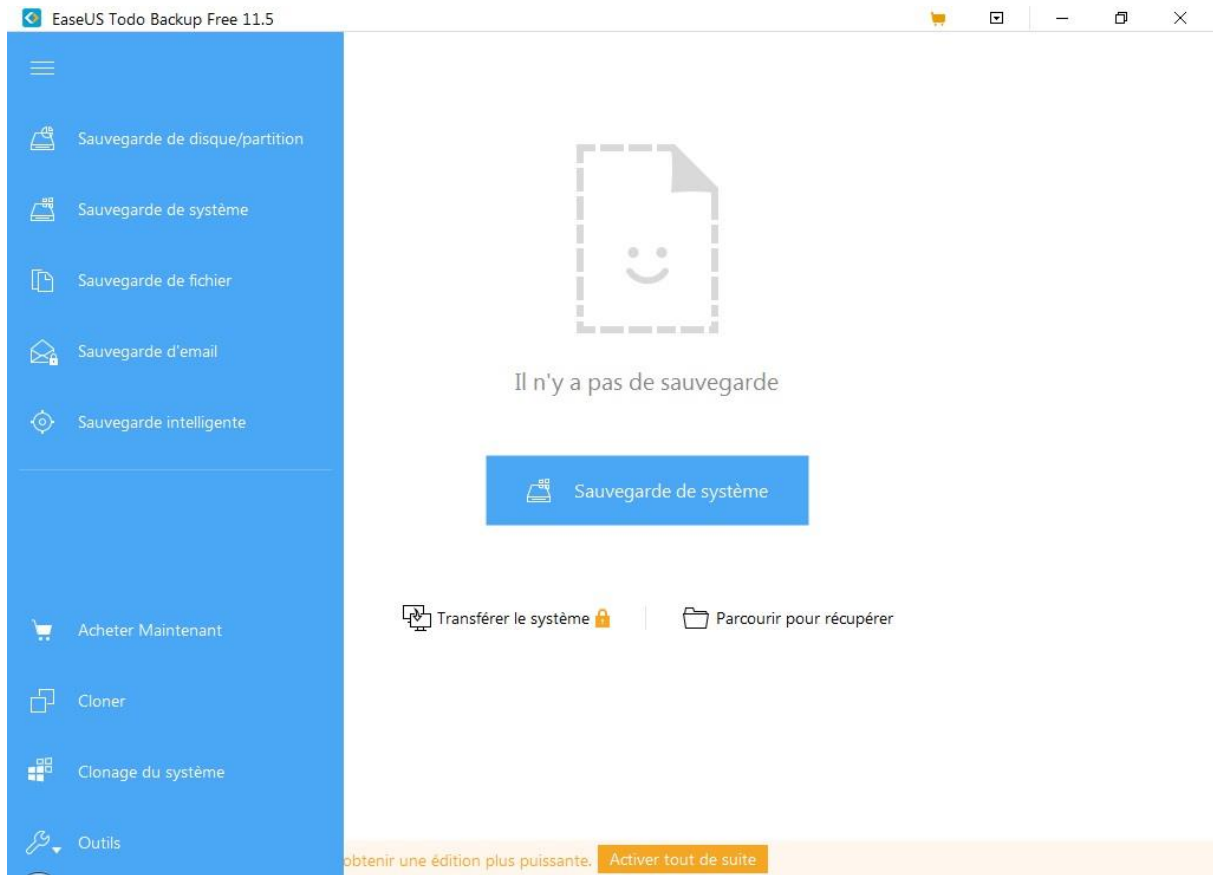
EaseUS Todo Backup Free 11.5

Sauvegarde de disque/partition

Sauvegarde de système

Sauvegarde de fichier

Sauvegarde d'email

Sauvegarde intelligente

Acheter Maintenant

Cloner

Clonage du système

Outils

Il n'y a pas de sauvegarde

Sauvegarde de système

Transférer le système

Parcourir pour récupérer

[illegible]btenir une édition plus puissante. Activer tout de suite